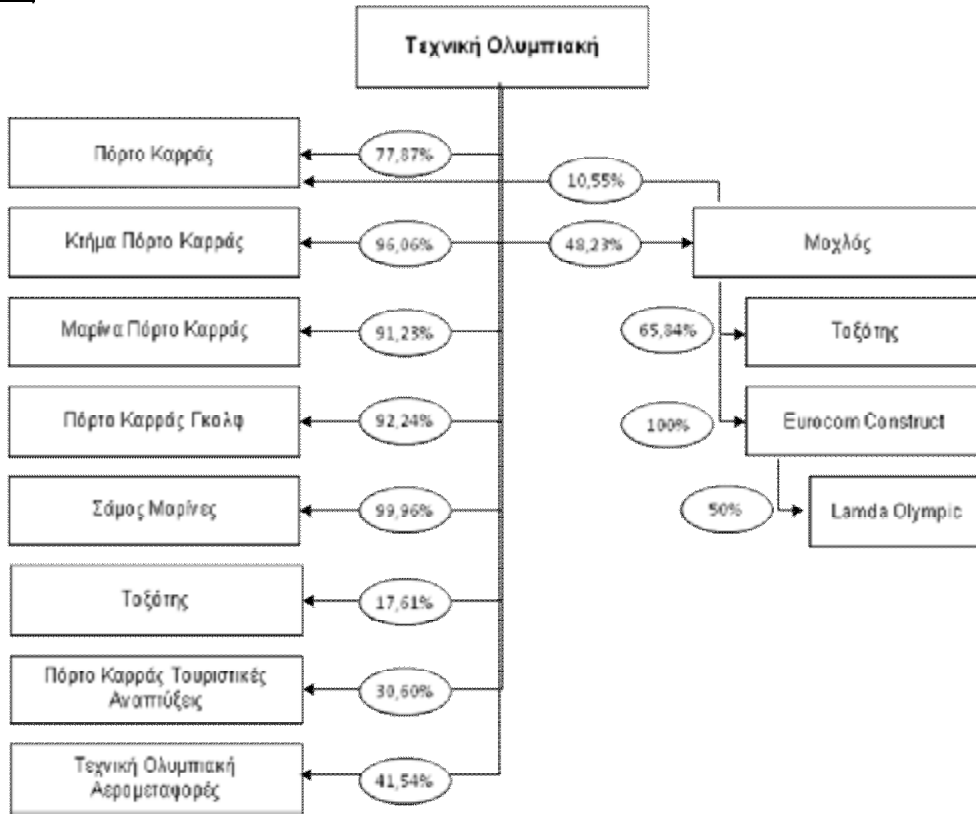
Τεχνική Ολυμπιακή

Πόρτο Καρράς
77,87%
10,55%

Κτήμα Πόρτο Καρράς
96,06%
48,23%
Μοχλός

Μαρίνα Πόρτο Καρράς
91,23%
65,84%
Τοξότης

Πόρτο Καρράς Γκολφ
92,24%
100%
Eurocom Construct

Σάμος Μαρίνες
99,96%
50%
Lamda Olympic

Τοξότης
17,61%

Πόρτο Καρράς Τουριστικές Αναπτύξεις
30,60%

Τεχνική Ολυμπιακή Αερομεταφορές
41,54%